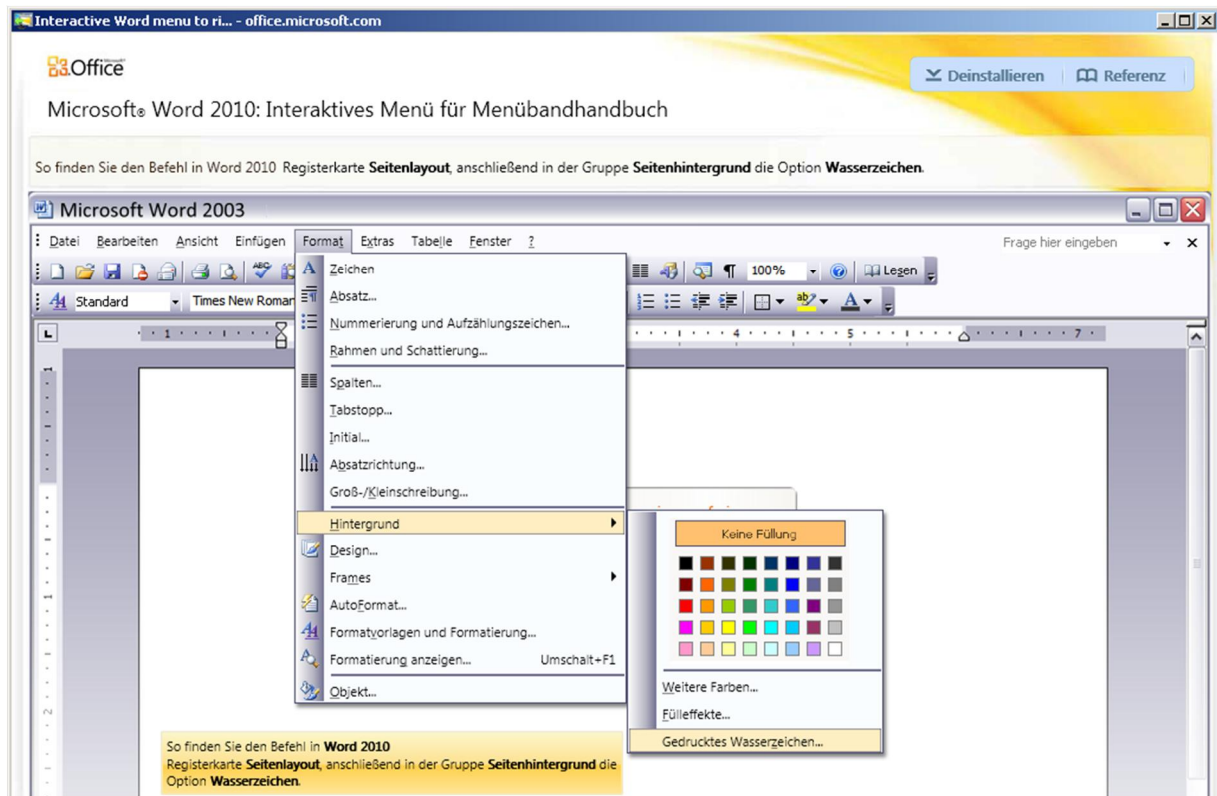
Interactive Word menu to ri... - office.microsoft.com

Office

Deinstallieren Referenz

Microsoft® Word 2010: Interaktives Menü für Menübandhandbuch

So finden Sie den Befehl in Word 2010 Registerkarte **Seitenlayout**, anschließend in der Gruppe **Seitenhintergrund** die Option **Wasserzeichen**.

Microsoft Word 2003

Datei Bearbeiten Ansicht Einfügen Format Extras Tabelle Fenster ?

Frage hier eingeben

100% Lesen

Standard Times New Roman

Zeichen
Absatz...
Nummerierung und Aufzählungszeichen...
Rahmen und Schattierung...
Spalten...
Tabstopp...
Initial...
Absatzrichtung...
Groß-/Kleinschreibung...
Hintergrund
Design...
Frames
AutoFormat...
Formatvorlagen und Formatierung...
Formatierung anzeigen... Umschalt+F1
Objekt...

Keine Füllung
Weitere Farben...
Fülleffekte...
Gedrucktes Wasserzeichen...

So finden Sie den Befehl in **Word 2010**
Registerkarte **Seitenlayout**, anschließend in der Gruppe **Seitenhintergrund** die Option **Wasserzeichen**.